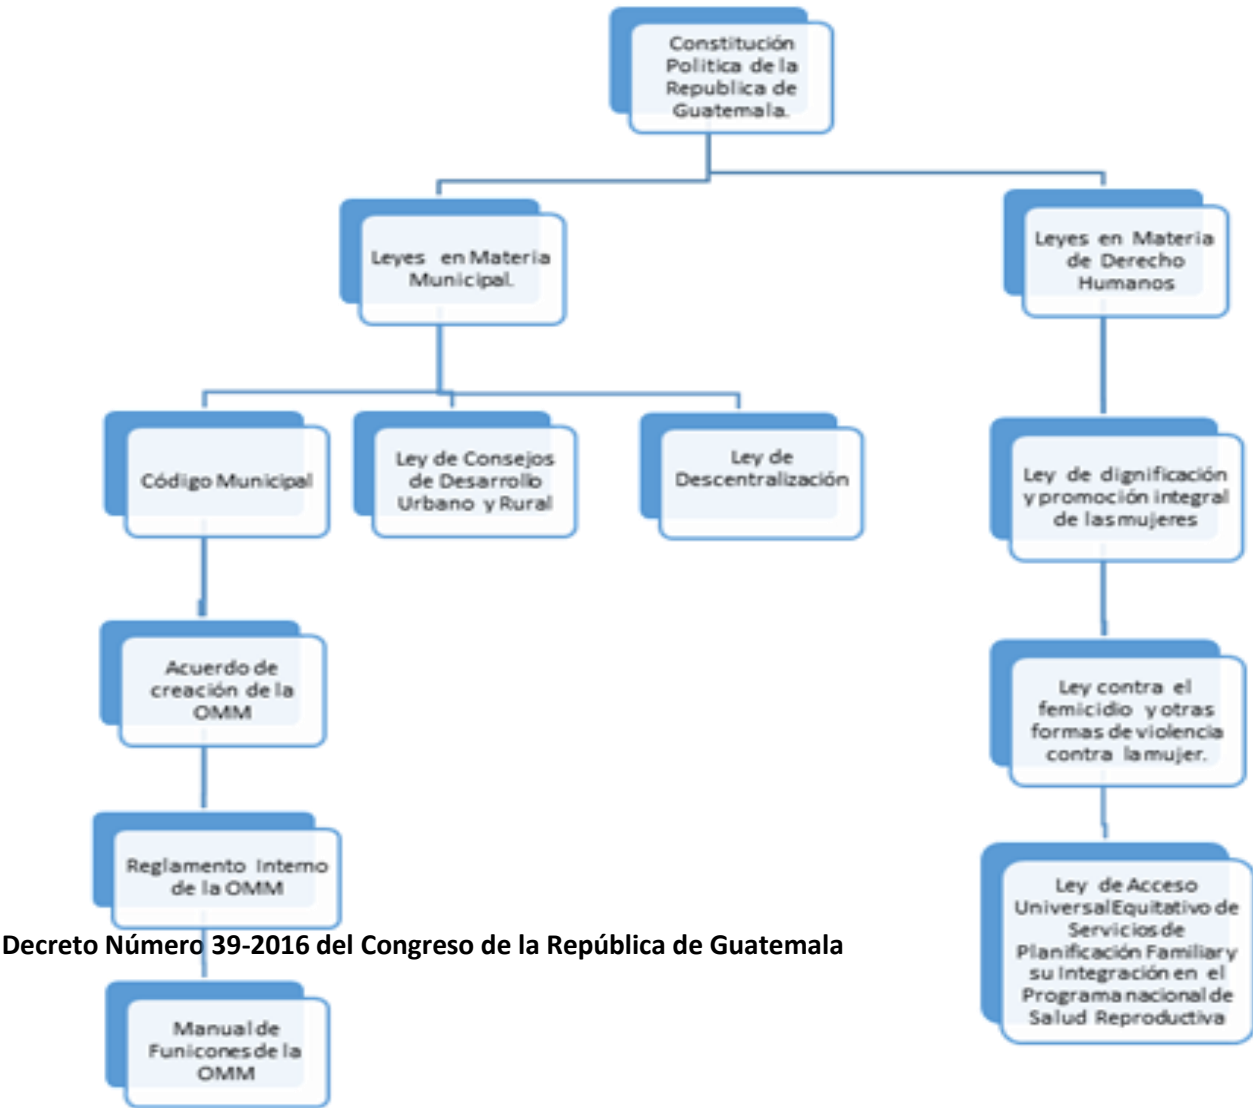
Constitución Politica de la Republica de Guatemala.

Leyes en Materia Municipal.

Leyes en Materia de Derecho Humanos

Código Municipal

Ley de Consejos de Desarrollo Urbano y Rural

Ley de Descentralización

Ley de dignificación y promoción integral de las mujeres

Acuerdo de creación de la OMM

Ley contra el femicidio y otras formas de violencia contra la mujer.

Reglamento Interno de la OMM

Decreto Número 39-2016 del Congreso de la República de Guatemala

Ley de Acceso Universal Equitativo de Servicios de Planificación Familiar y su Integración en el Programa nacional de Salud Reproductiva

Manual de Funicones de la OMM